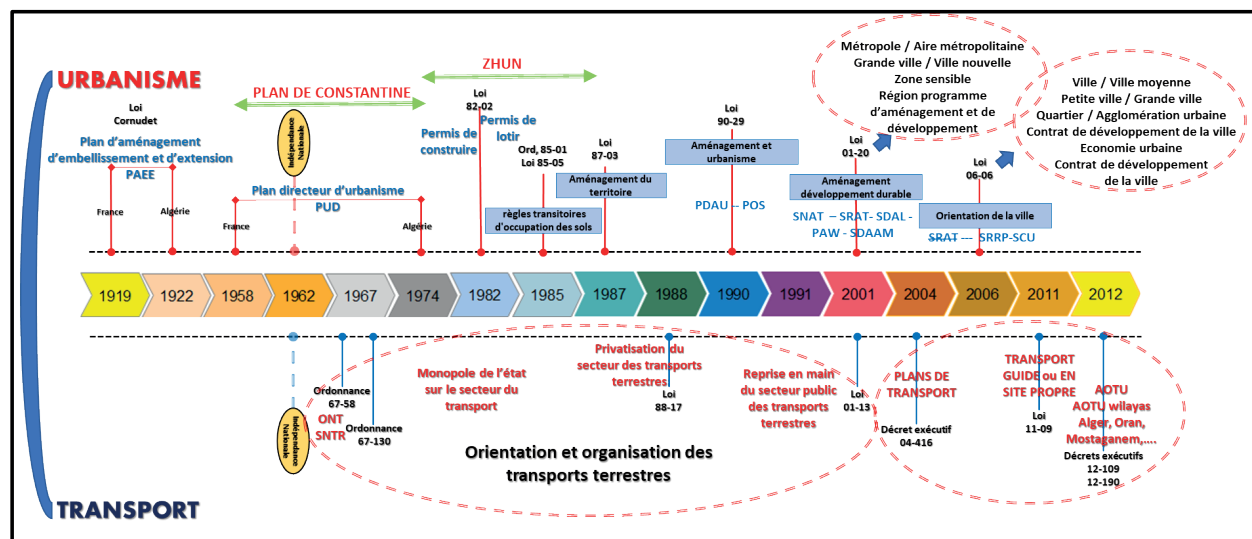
URBANISME

PLAN DE CONSTANTINE

ZHUN

Loi Cornudet

Plan d'aménagement d'embellissement et d'extension PAEE

France

Algérie

Indépendance Nationale

Plan directeur d'urbanisme PUD

France

Algérie

Loi 82-02

Permis de construire

Permis de lotir

Ord, 85-01 Loi 85-05

règles transitoires d'occupation des sols

Loi 87-03

Aménagement du territoire

Loi 90-29

Aménagement et urbanisme

PDAU -- POS

Métropole / Aire métropolitaine
Grande ville / Ville nouvelle
Zone sensible
Région programme d'aménagement et de développement

Loi 01-20

Aménagement développement durable

SNAT – SRAT- SDAL - PAW - SDAAM

Ville / Ville moyenne
Petite ville / Grande ville
Quartier / Agglomération urbaine
Contrat de développement de la ville
Economie urbaine
Contrat de développement de la ville

Loi 06-06

Orientation de la ville

SRAT --- SRRP-SCU

1919 | 1922 | 1958 | 1962 | 1967 | 1974 | 1982 | 1985 | 1987 | 1988 | 1990 | 1991 | 2001 | 2004 | 2006 | 2011 | 2012

Ordonnance 67-58

Indépendance Nationale

ONT SNTR

Ordonnance 67-130

Monopole de l'état sur le secteur du transport

Privatisation du secteur des transports terrestres

Loi 88-17

Reprise en main du secteur public des transports terrestres

Loi 01-13

PLANS DE TRANSPORT

Décret exécutif 04-416

TRANSPORT GUIDE ou EN SITE PROPRE

Loi 11-09

AOTU
AOTU wilayas Alger, Oran, Mostaganem,....

Décrets exécutifs 12-109 12-190

Orientation et organisation des transports terrestres

TRANSPORT